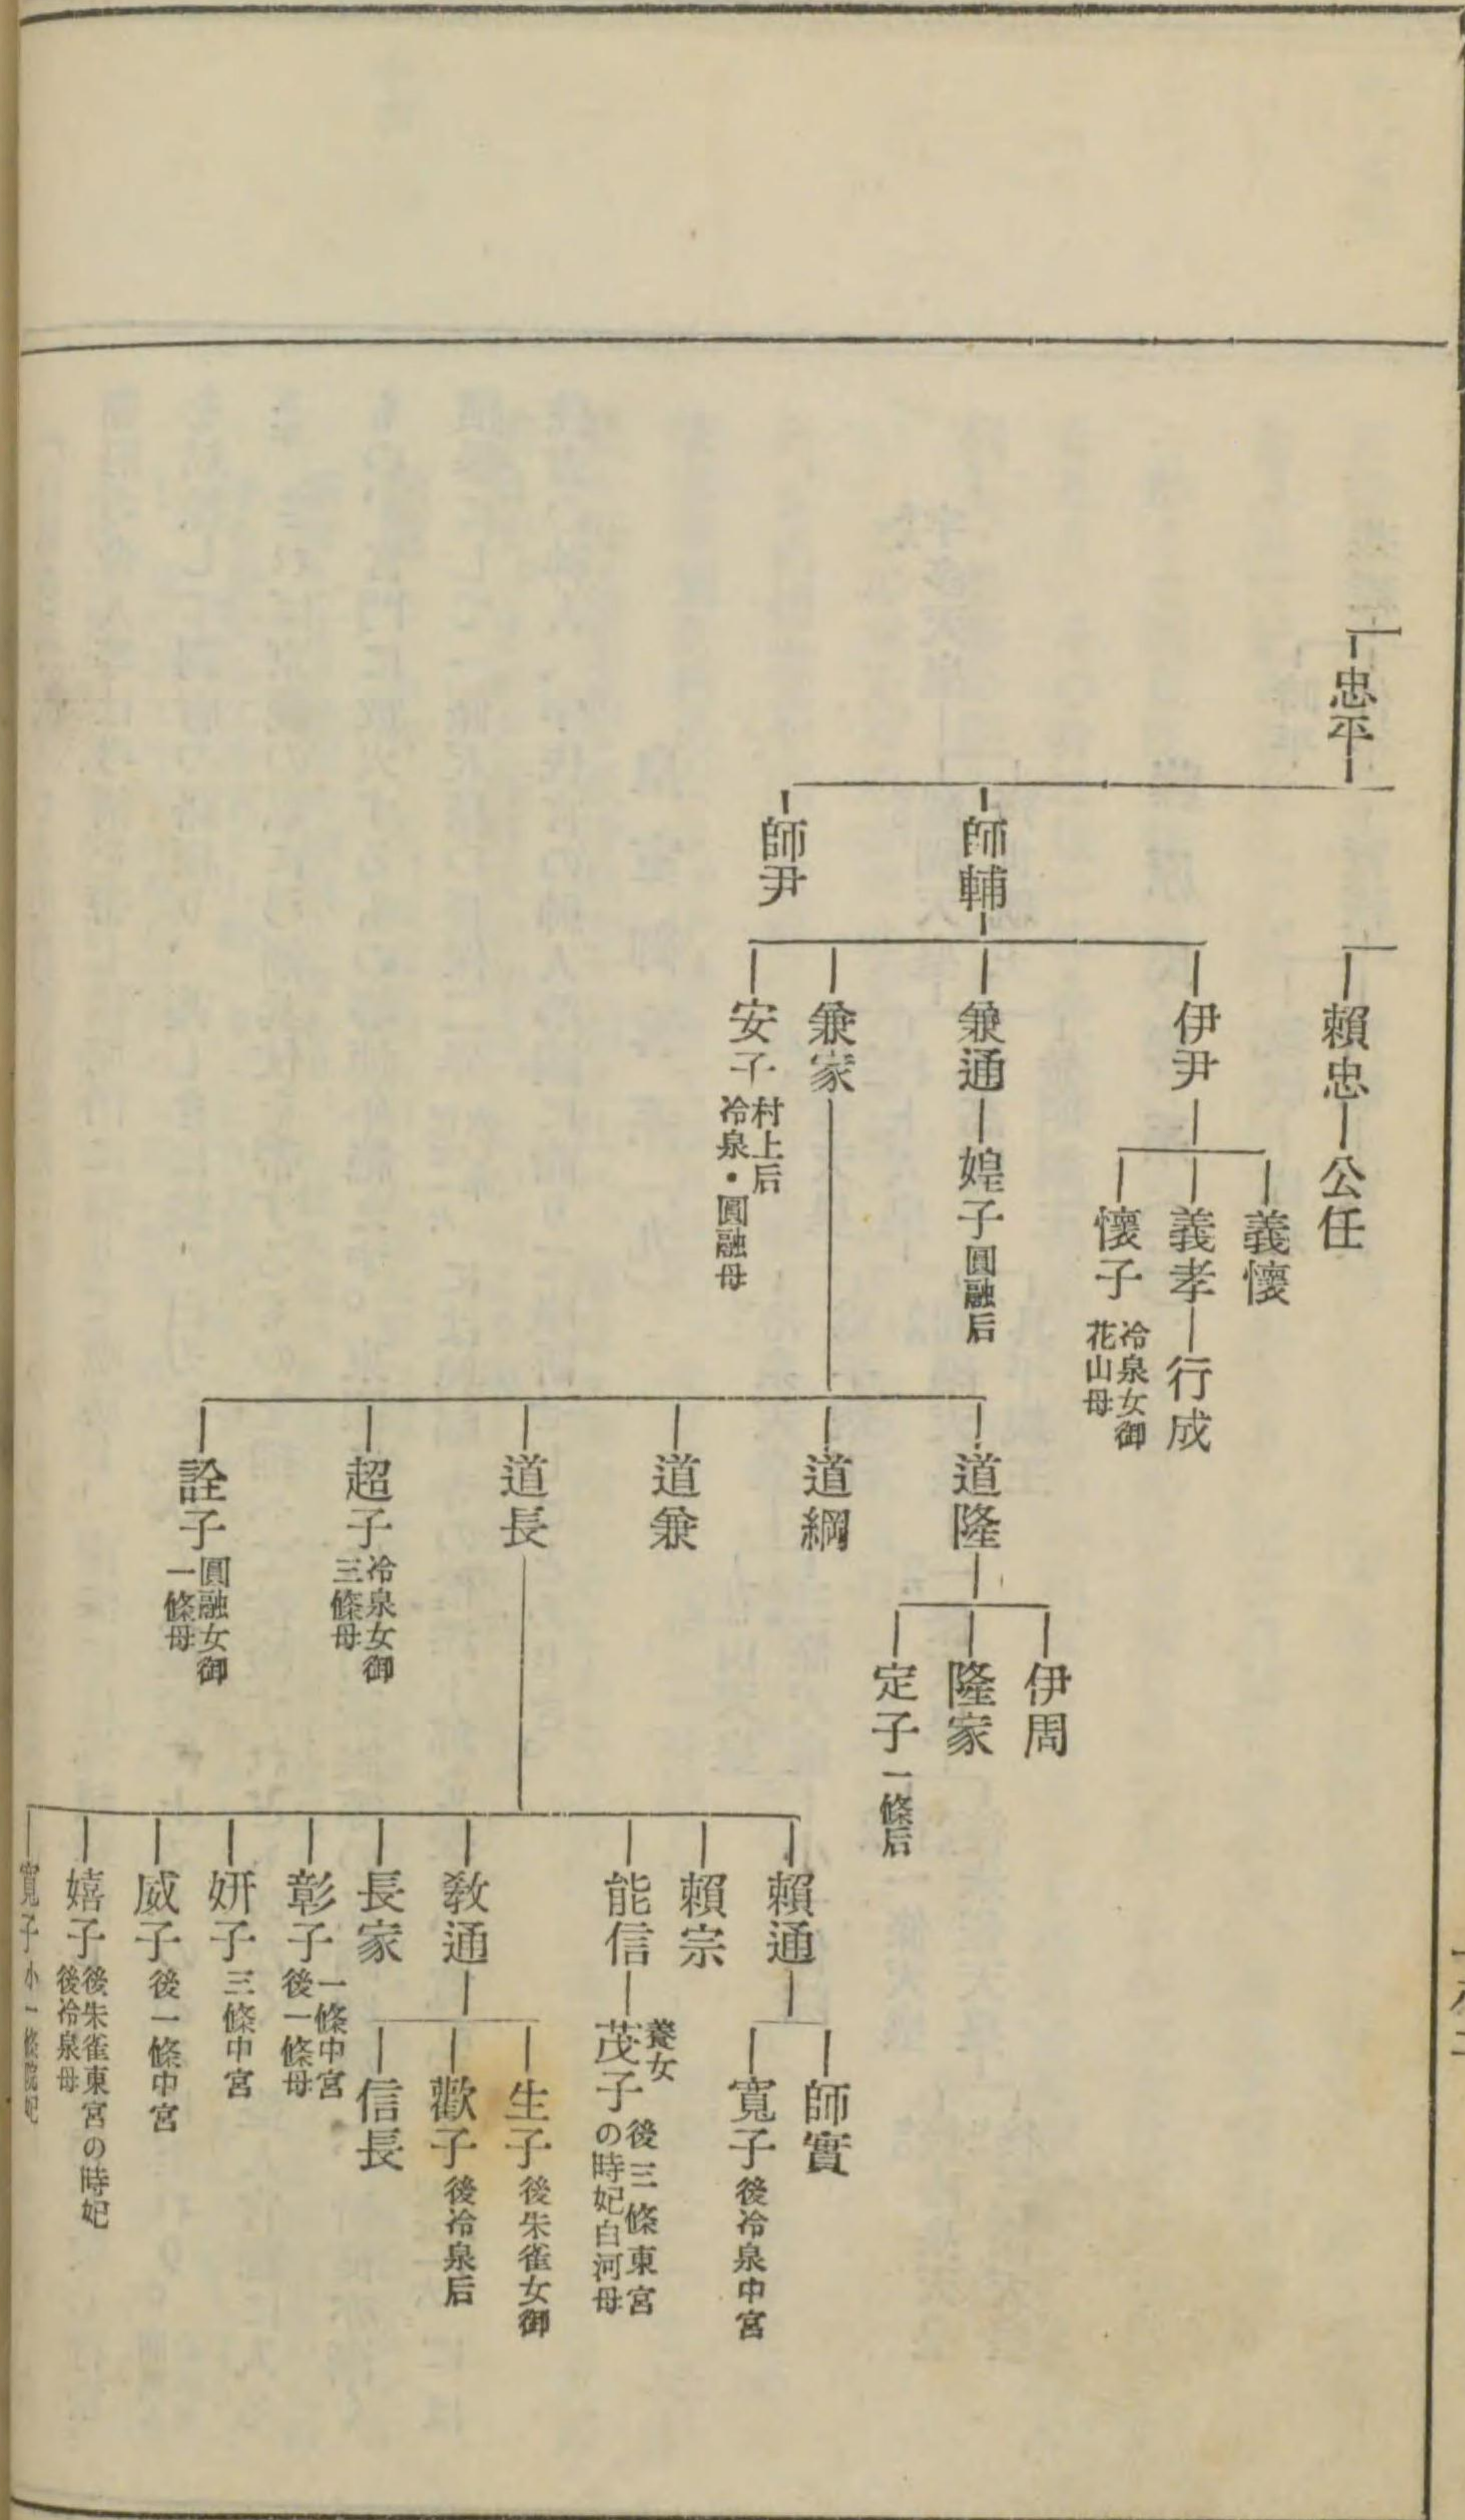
忠平
頼忠　公任
師輔
伊尹　義懐
義孝　行成
懐子　冷泉女御　花山母
兼通　媓子　圓融后
兼家
安子　村上后　冷泉・圓融母
師尹
道隆　伊周
隆家
定子　一條后
道綱
道兼
道長
超子　冷泉女御　三條母
詮子　圓融女御　一條母
頼通　師實
寛子　後冷泉中宮
頼宗
能信　茂子　養女　後三條東宮の時妃白河母
教通　生子　後朱雀女御
歡子　後冷泉后
長家　信長
彰子　一條中宮　後一條母
妍子　三條中宮
威子　後一條中宮
嬉子　後朱雀東宮の時妃　後冷泉母
寛子　小一條院妃